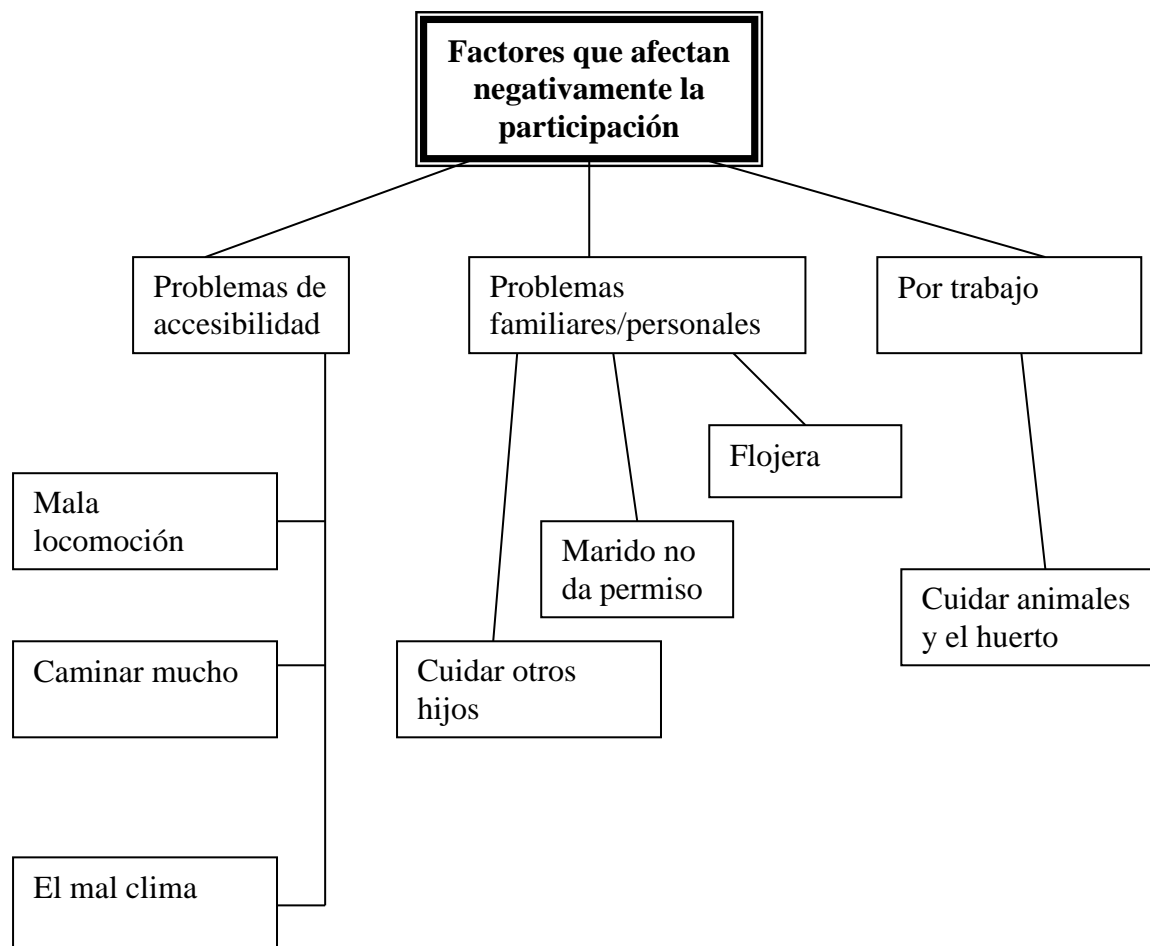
**Factores que afectan negativamente la participación**

Problemas de accesibilidad

Problemas familiares/personales

Por trabajo

Mala locomoción

Caminar mucho

El mal clima

Flojera

Marido no da permiso

Cuidar otros hijos

Cuidar animales y el huerto